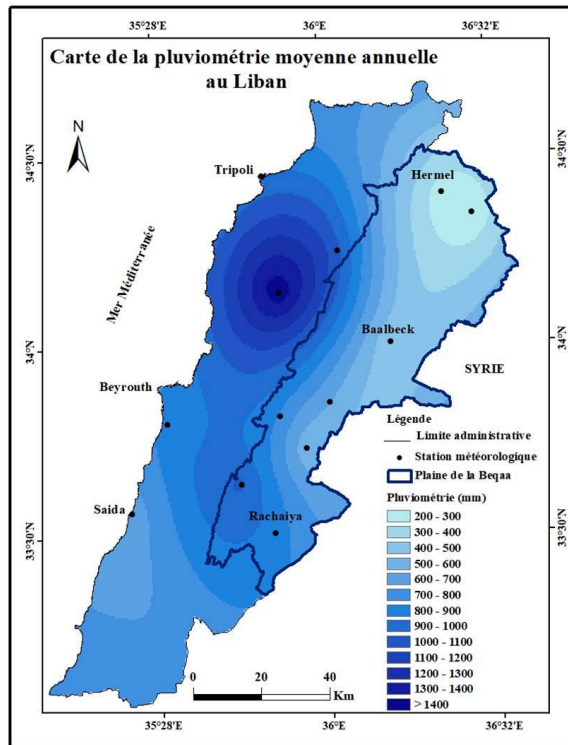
35°28'E 36°E 36°32'E

Carte de la pluviométrie moyenne annuelle au Liban

N

34°30'N 34°30'N

Tripoli

Hermel

Mer Méditerranée

Baalbeck

34°N 34°N

SYRIE

Beyrouth

Légende

Limite administrative

Station météorologique

Plaine de la Beqaa

Pluviométrie (mm)

Saida

Rachaiya

33°30'N 33°30'N

200 - 300
300 - 400
400 - 500
500 - 600
600 - 700
700 - 800
800 - 900
900 - 1000
1000 - 1100
1100 - 1200
1200 - 1300
1300 - 1400
> 1400

0 20 40 Km

35°28'E 36°E 36°32'E